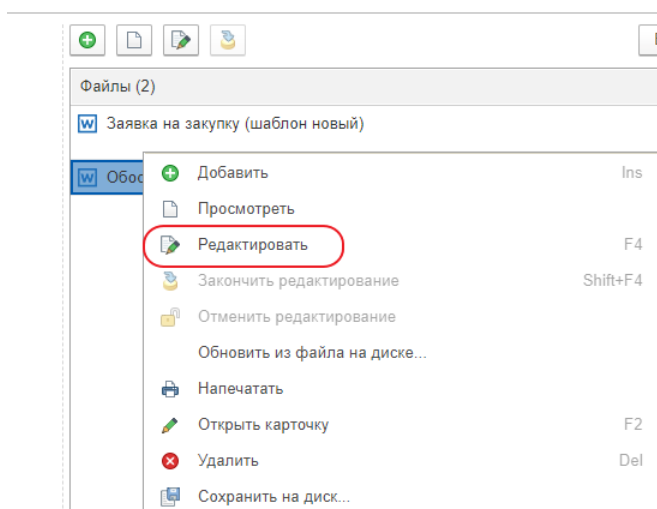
Файлы (2)

Заявка на закупку (шаблон новый)

Обос

Добавить Ins
Просмотреть
Редактировать F4
Закончить редактирование Shift+F4
Отменить редактирование
Обновить из файла на диске...
Напечатать
Открыть карточку F2
Удалить Del
Сохранить на диск...